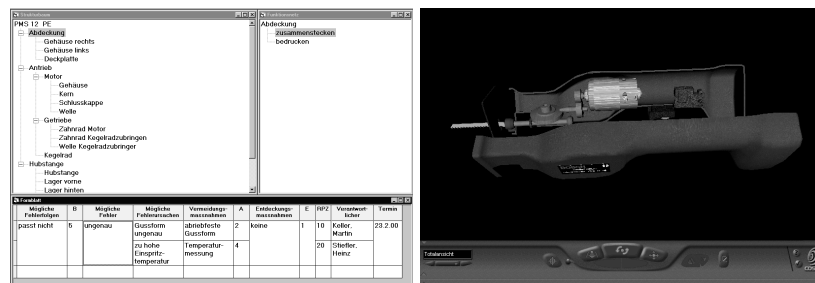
PMS 12 PE
Abdeckung
Gehäuse rechts
Gehäuse links
Deckplatte
Antrieb
Motor
Gehäuse
Kern
Schlusskappe
Welle
Getriebe
Zahnrad Motor
Zahnrad Kegelradzubringen
Welle Kegelradzubringer
Kegelrad
Hubstange
Hubstange
Lager vorne
Lager hinten

Abdeckung
zusammenstecken
bedrucken

Formblatt

| Mögliche Fehlerfolgen | B | Mögliche Fehler | Mögliche Fehlerursachen | Vermeidungsmassnahmen | A | Entdeckungsmassnahmen | E | RPZ | Verantwortlicher | Termin |
|---|---|---|---|---|---|---|---|---|---|---|
| passt nicht | 5 | ungenau | Gussform ungenau | abriebfeste Gussform | 2 | keine | 1 | 10 | Keller, Martin | 23.2.00 |
| | | | zu hohe Einspritztemperatur | Temperaturmessung | 4 | | | 20 | Stiefler, Heinz | |

Totalansicht